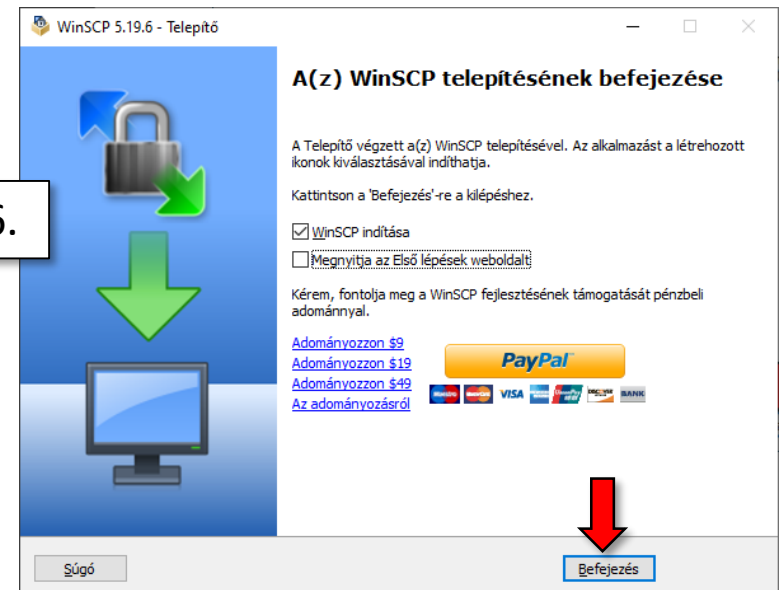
WinSCP 5.19.6 - Telepítő

6.

A(z) WinSCP telepítésének befejezése

A Telepítő végzett a(z) WinSCP telepítésével. Az alkalmazást a létrehozott ikonok kiválasztásával indíthatja.

Kattintson a 'Befejezés'-re a kilépéshez.

WinSCP indítása

Megnyitja az Első lépések weboldalt

Kérem, fontolja meg a WinSCP fejlesztésének támogatását pénzbeli adománnyal.

Adományozzon $9
Adományozzon $19
Adományozzon $49
Az adományozásról

PayPal

VISA BANK

Súgó

Befejezés